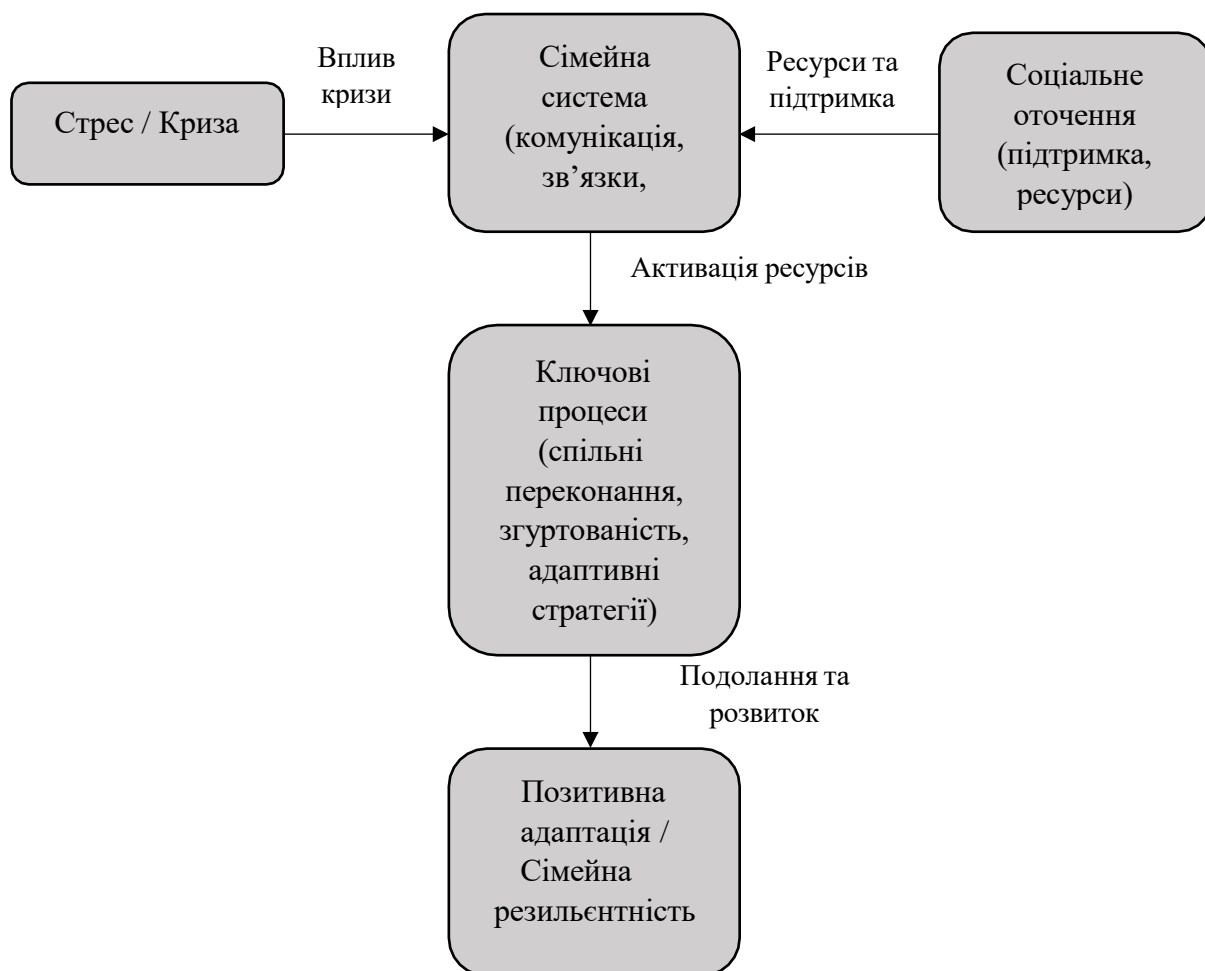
Стрес / Криза

Вплив кризи

Сімейна система (комунікація, зв’язки,

Ресурси та підтримка

Соціальне оточення (підтримка, ресурси)

Активація ресурсів

Ключові процеси (спільні переконання, згуртованість, адаптивні стратегії)

Подолання та розвиток

Позитивна адаптація / Сімейна резильєнтність